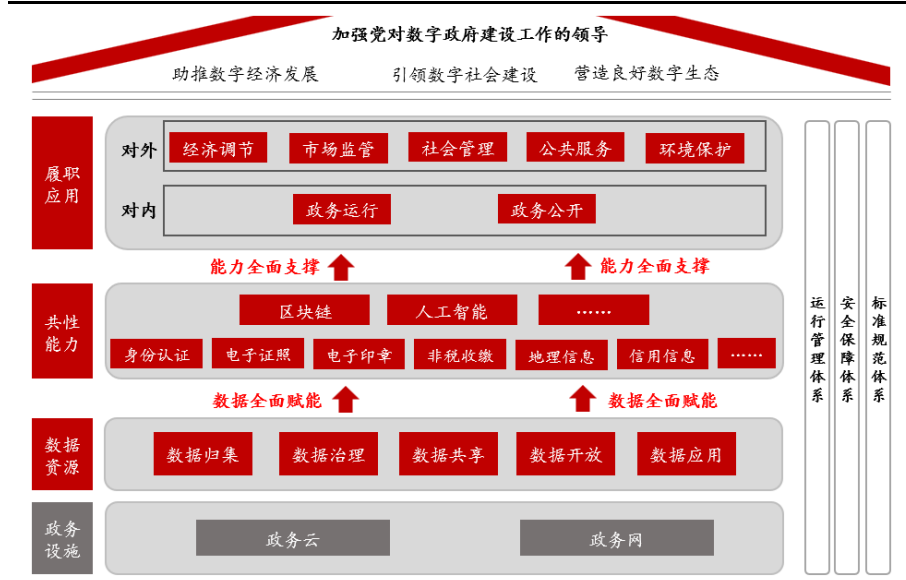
加强党对数字政府建设工作的领导

助推数字经济发展　引领数字社会建设　营造良好数字生态

履职应用

对外　经济调节　市场监管　社会管理　公共服务　环境保护

对内　政务运行　政务公开

能力全面支撑　能力全面支撑

共性能力

区块链　人工智能　……

身份认证　电子证照　电子印章　非税收缴　地理信息　信用信息　……

数据全面赋能　数据全面赋能

数据资源

数据归集　数据治理　数据共享　数据开放　数据应用

政务设施

政务云　政务网

运行管理体系

安全保障体系

标准规范体系